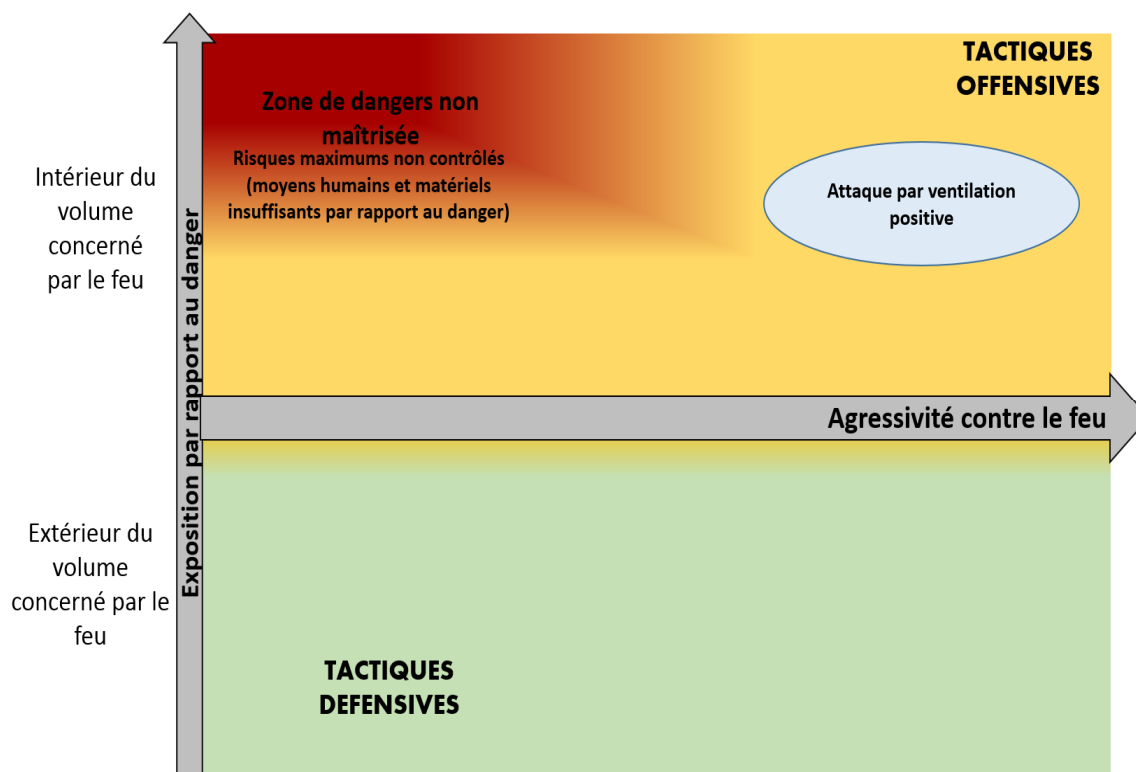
TACTIQUES OFFENSIVES

Zone de dangers non maîtrisée

Risques maximums non contrôlés (moyens humains et matériels insuffisants par rapport au danger)

Attaque par ventilation positive

Intérieur du volume concerné par le feu

Exposition par rapport au danger

Agressivité contre le feu

Extérieur du volume concerné par le feu

TACTIQUES DEFENSIVES